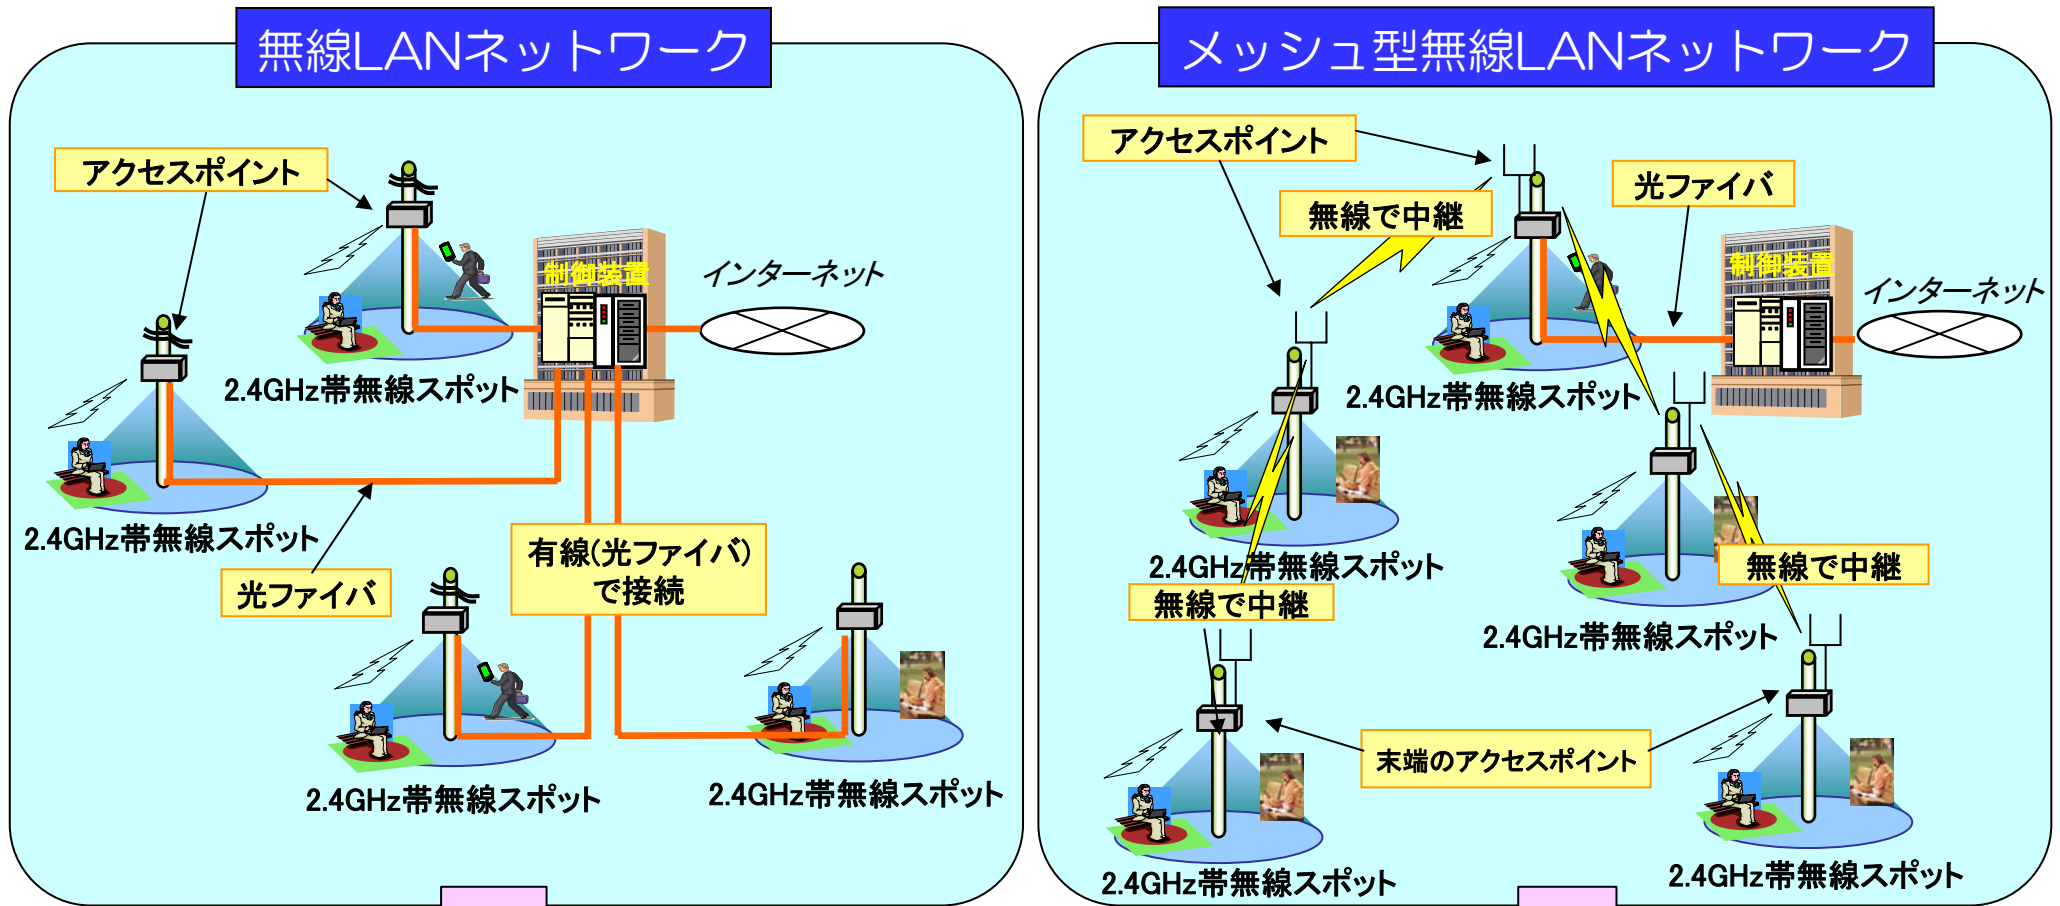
無線LANネットワーク

アクセスポイント

制御装置

インターネット

2.4GHz帯無線スポット

2.4GHz帯無線スポット

光ファイバ

有線(光ファイバ)で接続

2.4GHz帯無線スポット

2.4GHz帯無線スポット

メッシュ型無線LANネットワーク

アクセスポイント

無線で中継

光ファイバ

制御装置

インターネット

2.4GHz帯無線スポット

2.4GHz帯無線スポット

無線で中継

無線で中継

2.4GHz帯無線スポット

末端のアクセスポイント

2.4GHz帯無線スポット

2.4GHz帯無線スポット